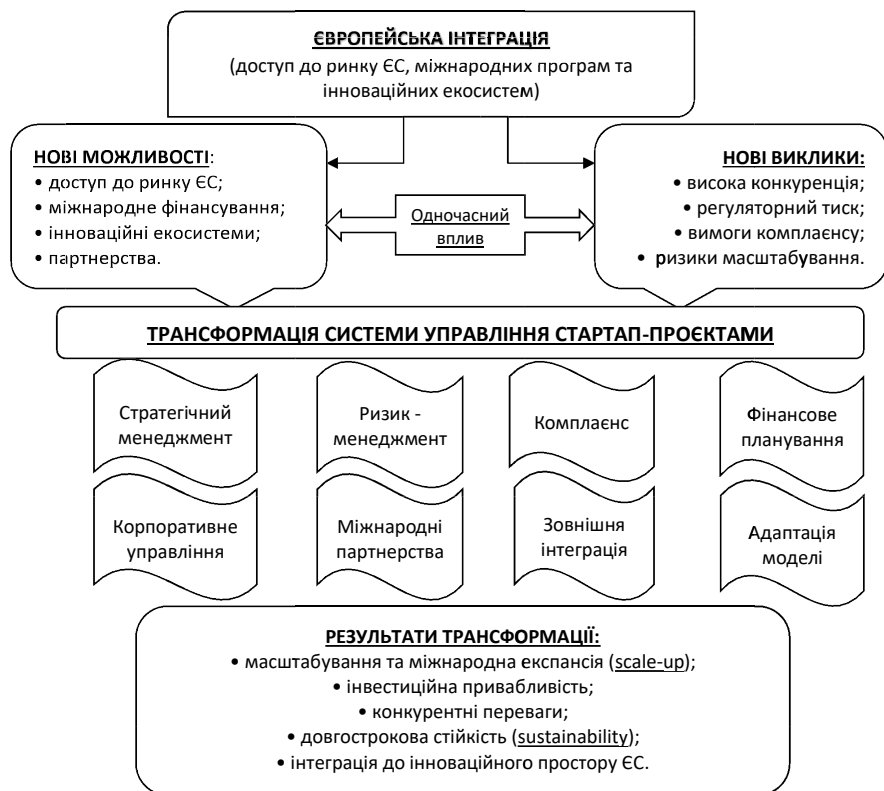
ЄВРОПЕЙСЬКА ІНТЕГРАЦІЯ
(доступ до ринку ЄС, міжнародних програм та інноваційних екосистем)

НОВІ МОЖЛИВОСТІ:
• доступ до ринку ЄС;
• міжнародне фінансування;
• інноваційні екосистеми;
• партнерства.

Одночасний вплив

НОВІ ВИКЛИКИ:
• висока конкуренція;
• регуляторний тиск;
• вимоги комплаєнсу;
• ризики масштабування.

ТРАНСФОРМАЦІЯ СИСТЕМИ УПРАВЛІННЯ СТАРТАП-ПРОЄКТАМИ

Стратегічний менеджмент

Ризик - менеджмент

Комплаєнс

Фінансове планування

Корпоративне управління

Міжнародні партнерства

Зовнішня інтеграція

Адаптація моделі

РЕЗУЛЬТАТИ ТРАНСФОРМАЦІЇ:
• масштабування та міжнародна експансія (scale-up);
• інвестиційна привабливість;
• конкурентні переваги;
• довгострокова стійкість (sustainability);
• інтеграція до інноваційного простору ЄС.